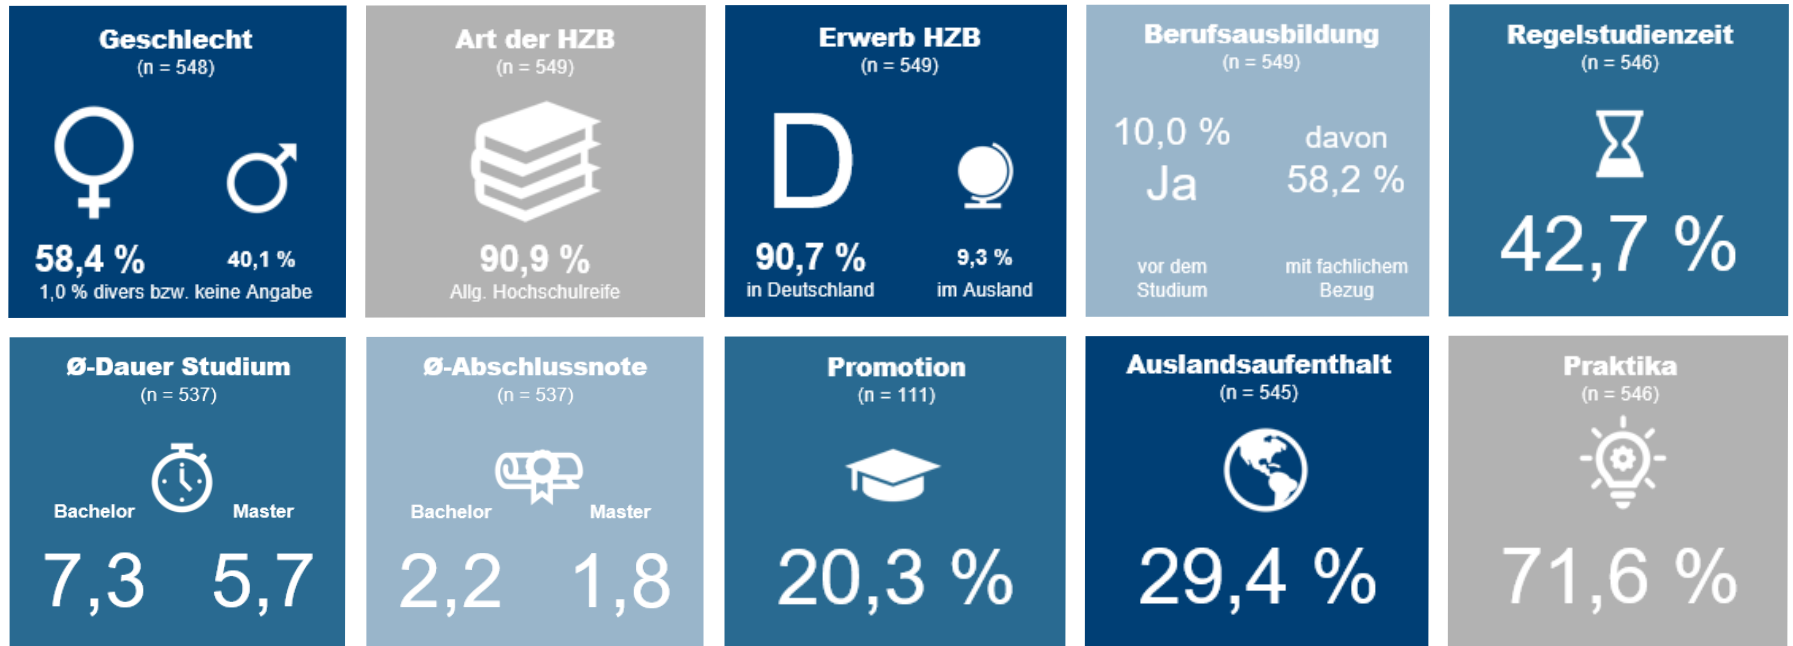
Geschlecht
(n = 548)

58,4 %

40,1 %

1,0 % divers bzw. keine Angabe

Art der HZB
(n = 549)

90,9 %
Allg. Hochschulreife

Erwerb HZB
(n = 549)

D

90,7 %
in Deutschland

9,3 %
im Ausland

Berufsausbildung
(n = 549)

10,0 %
Ja
vor dem Studium

davon
58,2 %
mit fachlichem Bezug

Regelstudienzeit
(n = 546)

42,7 %

Ø-Dauer Studium
(n = 537)

Bachelor
7,3

Master
5,7

Ø-Abschlussnote
(n = 537)

Bachelor
2,2

Master
1,8

Promotion
(n = 111)

20,3 %

Auslandsaufenthalt
(n = 545)

29,4 %

Praktika
(n = 546)

71,6 %